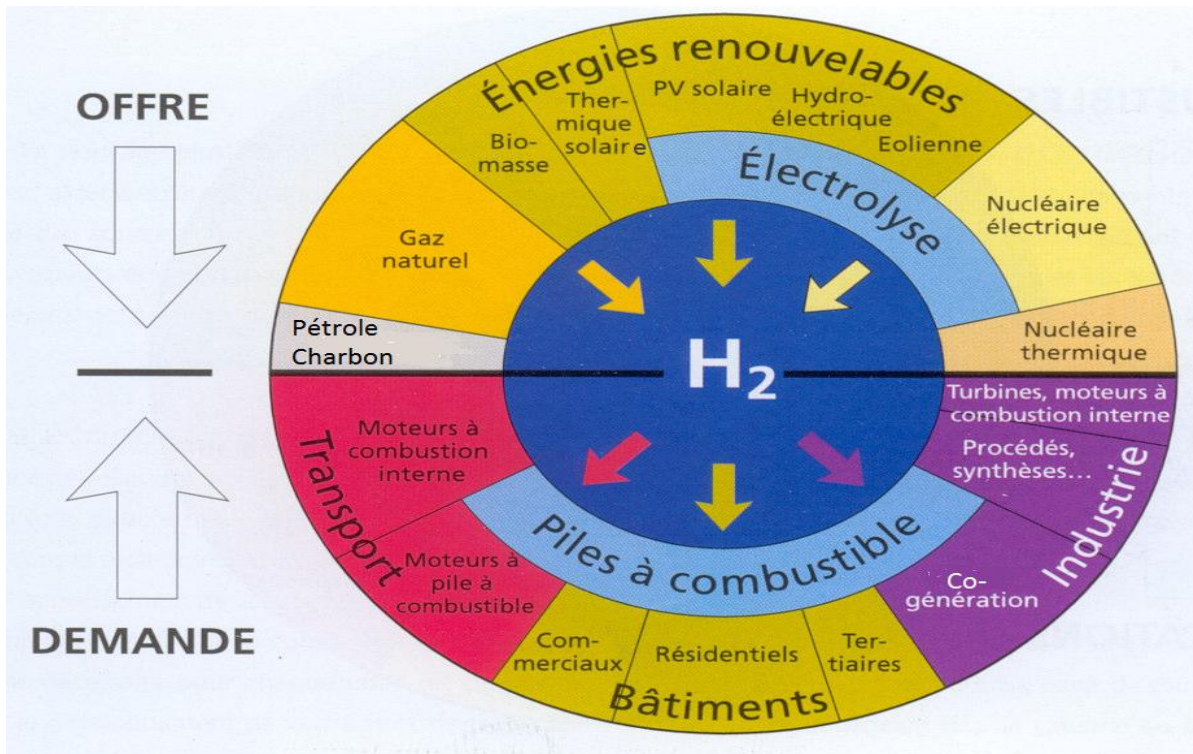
OFFRE

DEMANDE

Énergies renouvelables

Biomasse

Thermique solaire

PV solaire

Hydroélectrique

Eolienne

Électrolyse

Nucléaire électrique

Gaz naturel

Pétrole Charbon

Nucléaire thermique

$H_2$

Turbines, moteurs à combustion interne

Procédés, synthèses…

Industrie

Co-génération

Transport

Moteurs à combustion interne

Moteurs à pile à combustible

Piles à combustible

Commerciaux

Résidentiels

Tertiaires

Bâtiments